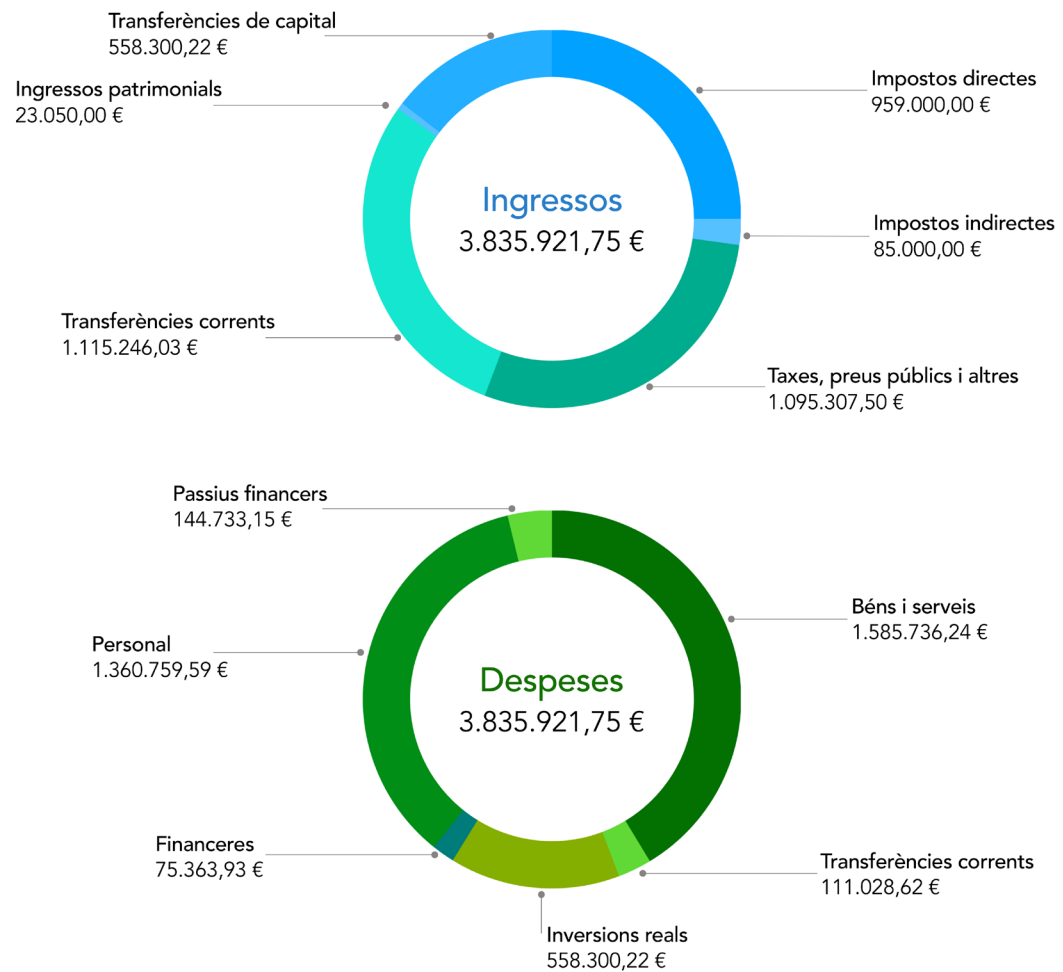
Transferències de capital
558.300,22 €

Ingressos patrimonials
23.050,00 €

Impostos directes
959.000,00 €

Ingressos
3.835.921,75 €

Impostos indirectes
85.000,00 €

Transferències corrents
1.115.246,03 €

Taxes, preus públics i altres
1.095.307,50 €

Passius financers
144.733,15 €

Béns i serveis
1.585.736,24 €

Personal
1.360.759,59 €

Despeses
3.835.921,75 €

Financeres
75.363,93 €

Transferències corrents
111.028,62 €

Inversions reals
558.300,22 €